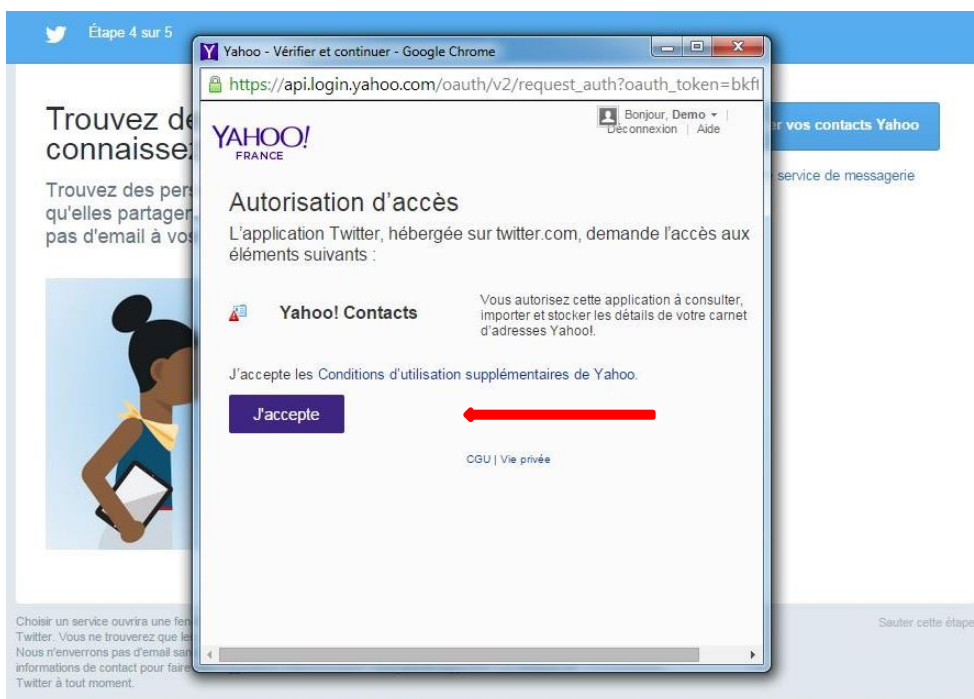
Étape 4 sur 5

Trouvez de
connaissez

Trouvez des pers
qu'elles partagen
pas d'email à vos

r vos contacts Yahoo

service de messagerie

Yahoo - Vérifier et continuer - Google Chrome

https://api.login.yahoo.com/oauth/v2/request_auth?oauth_token=bkf

YAHOO!
FRANCE

Bonjour, Demo | Déconnexion | Aide

Autorisation d'accès

L'application Twitter, hébergée sur twitter.com, demande l'accès aux éléments suivants :

Yahoo! Contacts

Vous autorisez cette application à consulter, importer et stocker les détails de votre carnet d'adresses Yahoo!.

J'accepte les Conditions d'utilisation supplémentaires de Yahoo.

J'accepte

CGU | Vie privée

Choisir un service ouvrira une fen
Twitter. Vous ne trouverez que le
Nous n'enverrons pas d'email san
informations de contact pour faire
Twitter à tout moment.

Sauter cette étape